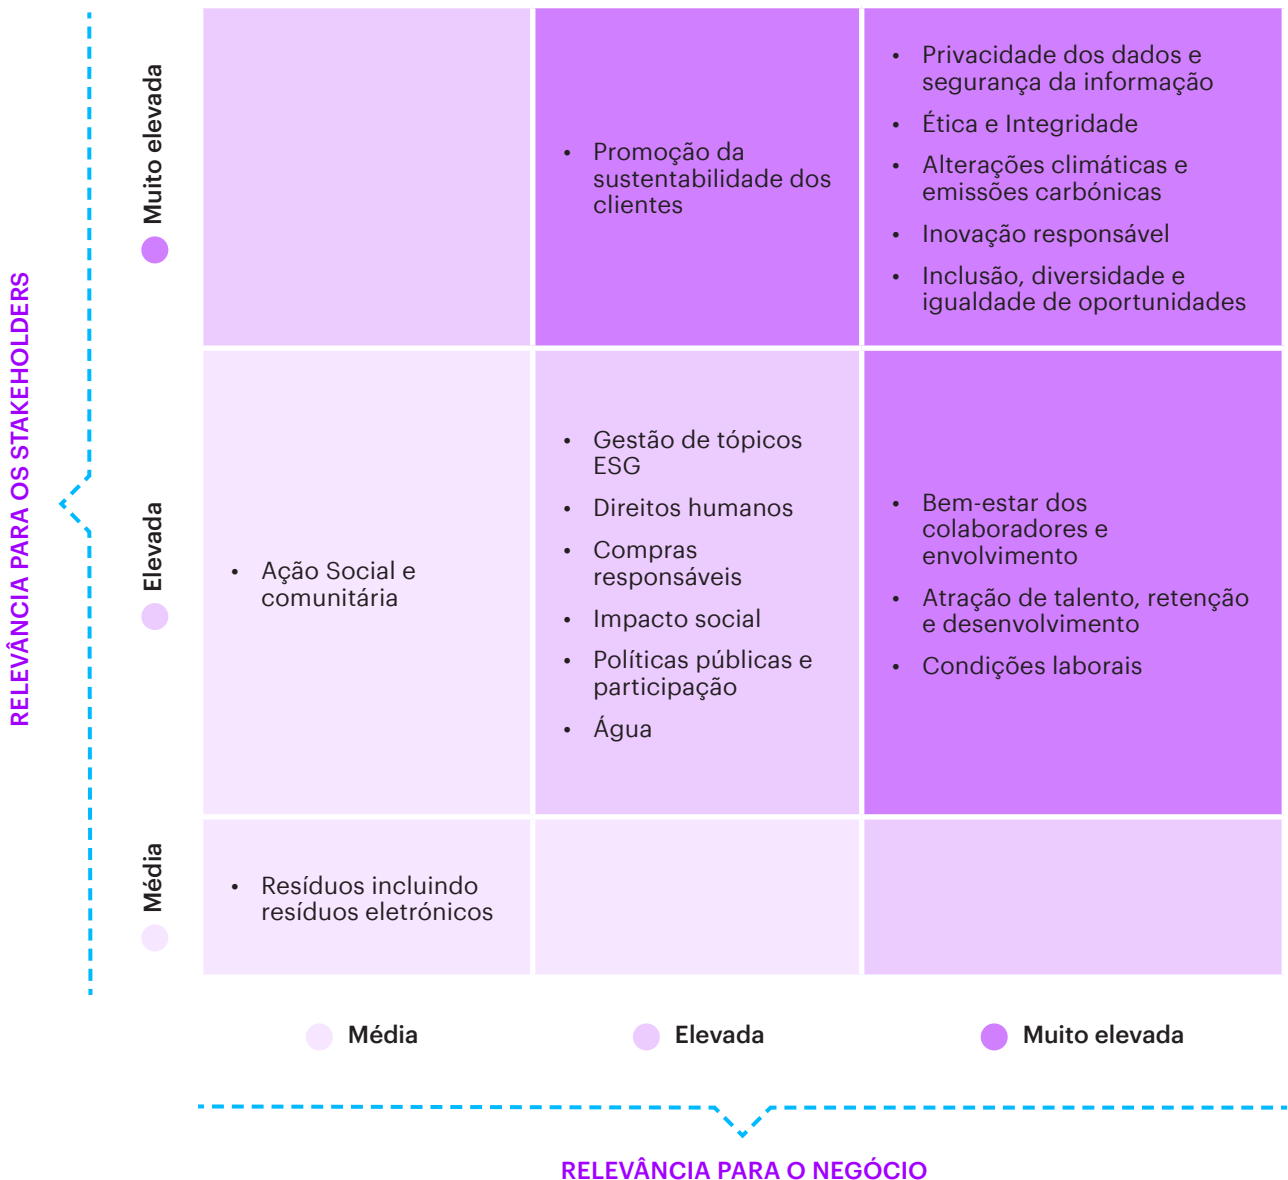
RELEVÂNCIA PARA OS STAKEHOLDERS

| | Média | Elevada | Muito elevada |
|---|---|---|---|
| Muito elevada | | • Promoção da sustentabilidade dos clientes | • Privacidade dos dados e segurança da informação<br>• Ética e Integridade<br>• Alterações climáticas e emissões carbónicas<br>• Inovação responsável<br>• Inclusão, diversidade e igualdade de oportunidades |
| Elevada | • Ação Social e comunitária | • Gestão de tópicos ESG<br>• Direitos humanos<br>• Compras responsáveis<br>• Impacto social<br>• Políticas públicas e participação<br>• Água | • Bem-estar dos colaboradores e envolvimento<br>• Atração de talento, retenção e desenvolvimento<br>• Condições laborais |
| Média | • Resíduos incluindo resíduos eletrónicos | | |

Média Elevada Muito elevada

RELEVÂNCIA PARA O NEGÓCIO